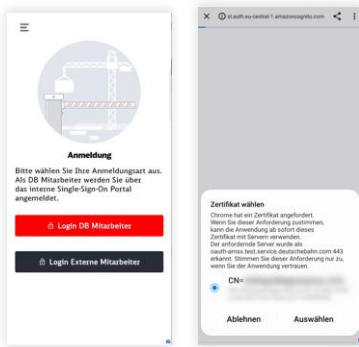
Anmeldung

Bitte wählen Sie Ihre Anmeldungsart aus. Als DB Mitarbeiter werden Sie über das interne Single-Sign-On Portal angemeldet.

Login DB Mitarbeiter

Login Externe Mitarbeiter

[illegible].auth.eu-central-1.amazoncognito.com

Zertifikat wählen

Chrome hat ein Zertifikat angefordert. Wenn Sie dieser Anforderung zustimmen, kann die Anwendung ab sofort dieses Zertifikat mit Servern verwenden. Der anfordernde Server wurde als oauth-amsx.test.service.deutschebahn.com:443 erkannt. Stimmen Sie dieser Anforderung nur zu, wenn Sie der Anwendung vertrauen.

CN= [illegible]

Ablehnen

Auswählen